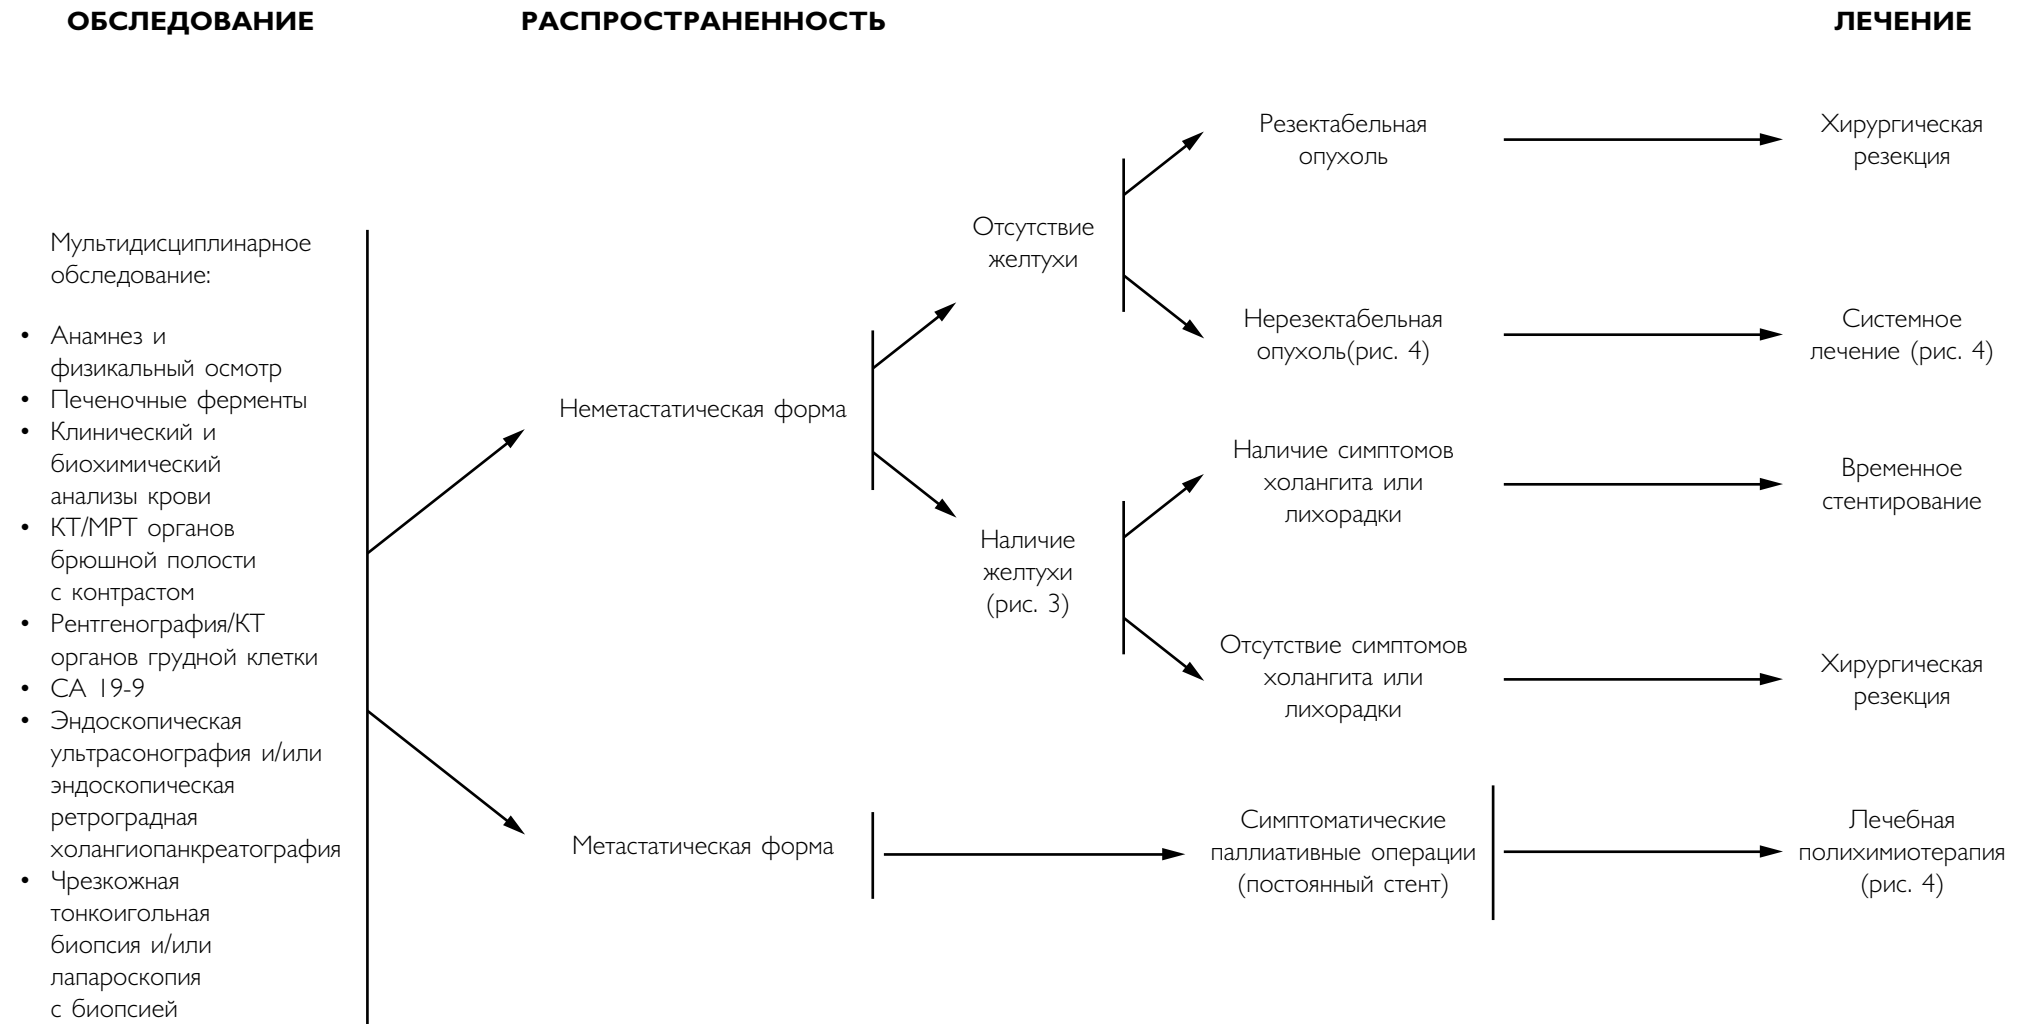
ОБСЛЕДОВАНИЕ

РАСПРОСТРАНЕННОСТЬ

ЛЕЧЕНИЕ

Мультидисциплинарное обследование:

• Анамнез и физикальный осмотр
• Печеночные ферменты
• Клинический и биохимический анализы крови
• КТ/МРТ органов брюшной полости с контрастом
• Рентгенография/КТ органов грудной клетки
• CA 19-9
• Эндоскопическая ультрасонография и/или эндоскопическая ретроградная холангиопанкреатография
• Чрезкожная тонкоигольная биопсия и/или лапароскопия с биопсией

Неметастатическая форма

Отсутствие желтухи

Резектабельная опухоль

Хирургическая резекция

Нерезектабельная опухоль(рис. 4)

Системное лечение (рис. 4)

Наличие желтухи (рис. 3)

Наличие симптомов холангита или лихорадки

Временное стентирование

Отсутствие симптомов холангита или лихорадки

Хирургическая резекция

Метастатическая форма

Симптоматические паллиативные операции (постоянный стент)

Лечебная полихимиотерапия (рис. 4)